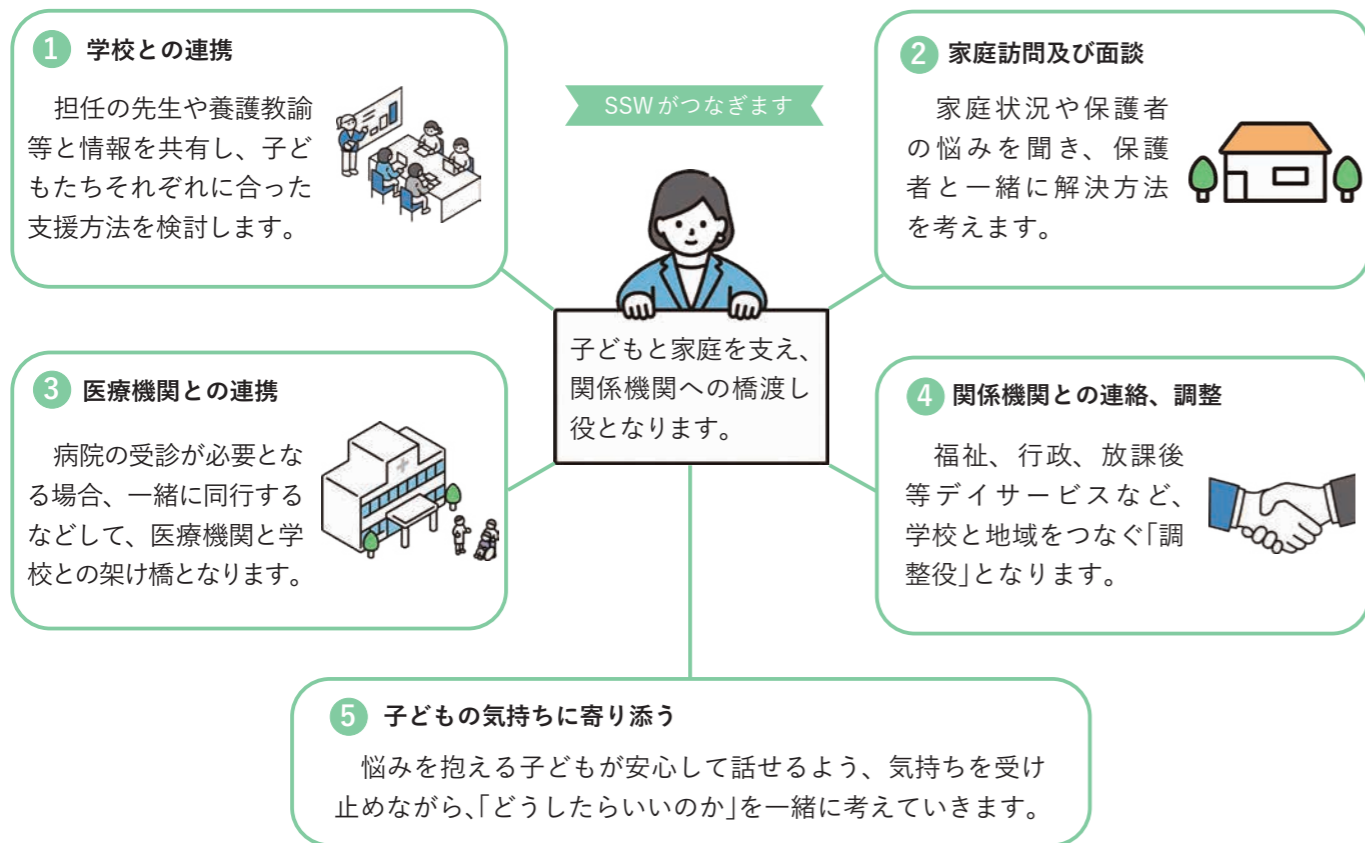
1 学校との連携

担任の先生や養護教諭等と情報を共有し、子どもたちそれぞれに合った支援方法を検討します。

SSWがつなぎます

2 家庭訪問及び面談

家庭状況や保護者の悩みを聞き、保護者と一緒に解決方法を考えます。

子どもと家庭を支え、関係機関への橋渡し役となります。

3 医療機関との連携

病院の受診が必要となる場合、一緒に同行するなどして、医療機関と学校との架け橋となります。

4 関係機関との連絡、調整

福祉、行政、放課後等デイサービスなど、学校と地域をつなぐ「調整役」となります。

5 子どもの気持ちに寄り添う

悩みを抱える子どもが安心して話せるよう、気持ちを受け止めながら、「どうしたらいいのか」を一緒に考えていきます。